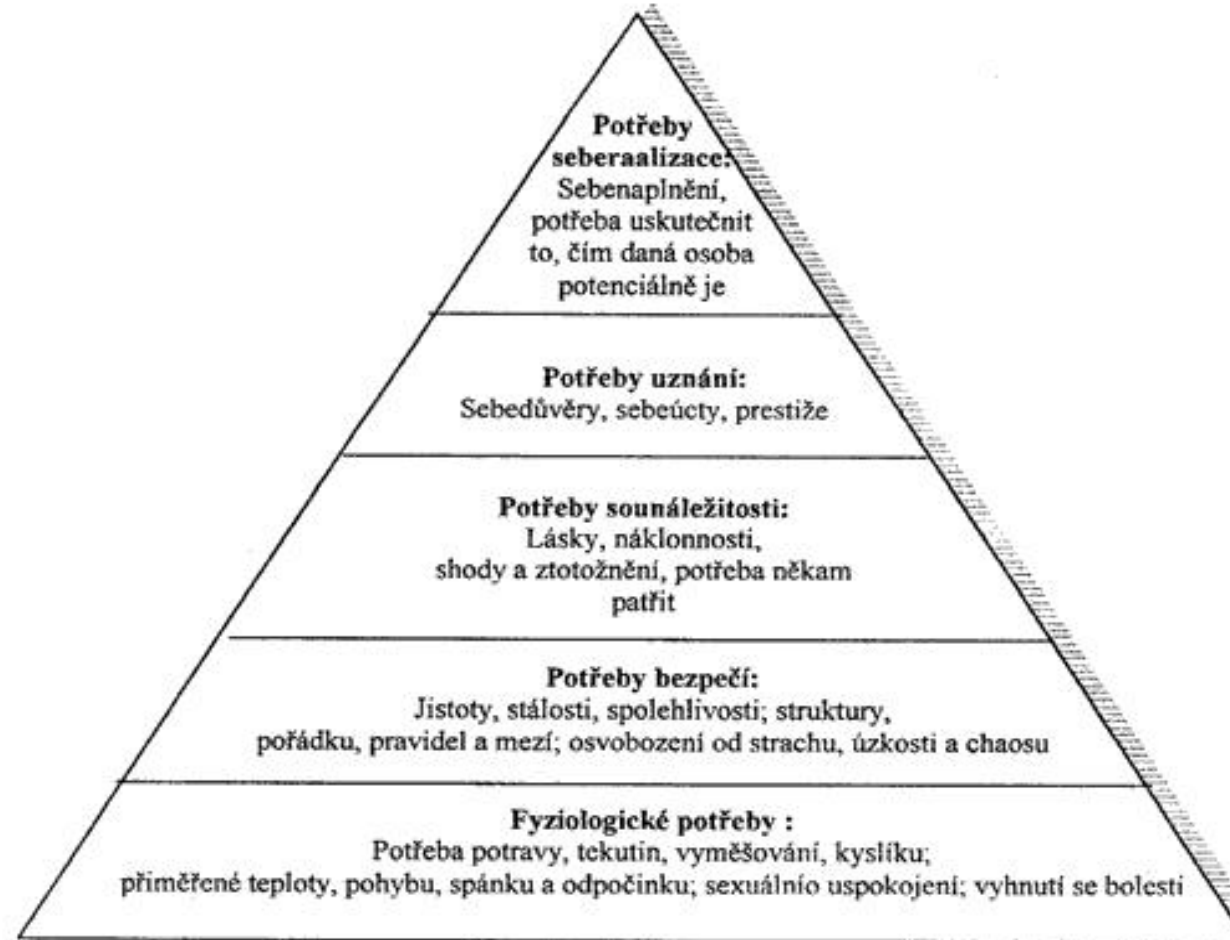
**Potřeby seberaalizace:**
Sebenaplnění, potřeba uskutečnit to, čím daná osoba potenciálně je

**Potřeby uznání:**
Sebedůvěry, sebeúcty, prestiže

**Potřeby sounáležitosti:**
Lásky, náklonnosti, shody a ztotožnění, potřeba někam patřit

**Potřeby bezpečí:**
Jistoty, stálosti, spolehlivosti; struktury, pořádku, pravidel a mezí; osvobození od strachu, úzkosti a chaosu

**Fyziologické potřeby :**
Potřeba potravy, tekutin, vyměšování, kyslíku; přiměřené teploty, pohybu, spánku a odpočinku; sexuálnío uspokojení; vyhnutí se bolesti